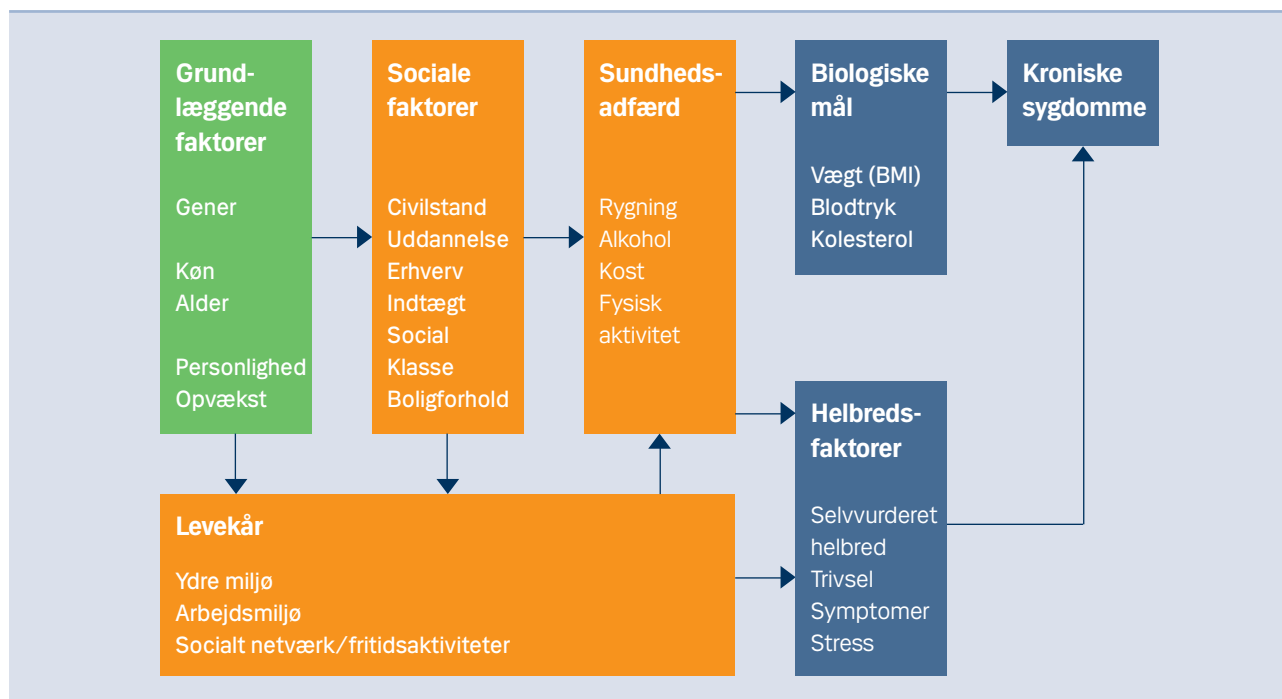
Grundlæggende faktorer

Gener

Køn
Alder

Personlighed
Opvækst

Sociale faktorer

Civilstand
Uddannelse
Erhverv
Indtægt
Social
Klasse
Boligforhold

Sundhedsadfærd

Rygning
Alkohol
Kost
Fysisk
aktivitet

Biologiske mål

Vægt (BMI)
Blodtryk
Kolesterol

Kroniske sygdomme

Helbredsfaktorer

Selvvurderet
helbred
Trivsel
Symptomer
Stress

Levekår

Ydre miljø
Arbejdsmiljø
Socialt netværk/fritidsaktiviteter